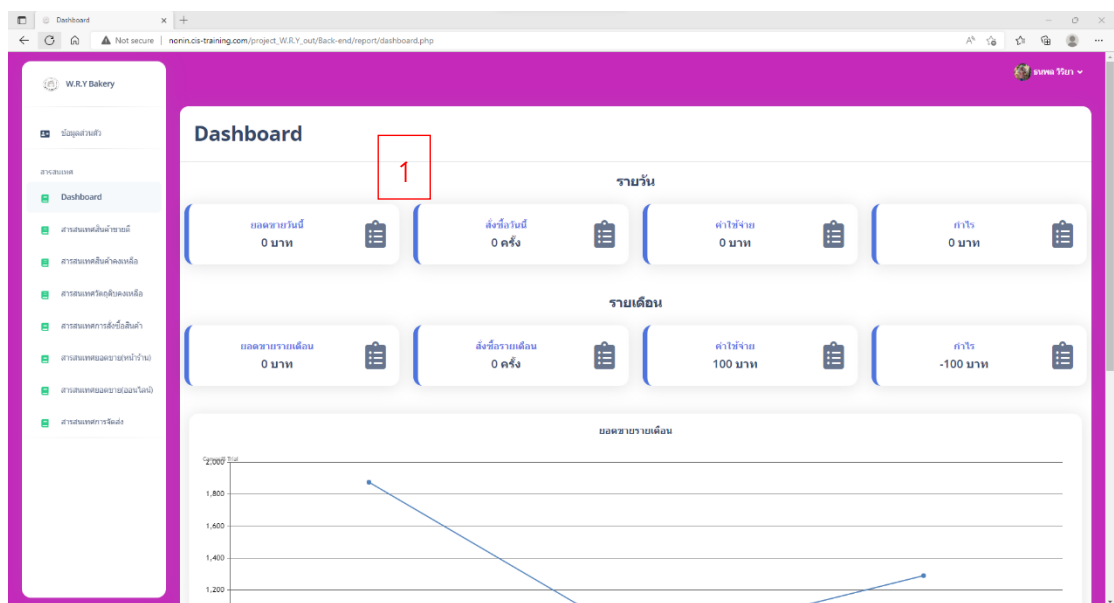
Dashboard
Not secure | nonin.cis-training.com/project_W.R.Y_out/Back-end/report/dashboard.php

W.R.Y Bakery
ข้อมูลส่วนตัว
สารสนเทศ
Dashboard
สารสนเทศสินค้าขายดี
สารสนเทศสินค้าคงเหลือ
สารสนเทศวัตถุดิบคงเหลือ
สารสนเทศการสั่งซื้อสินค้า
สารสนเทศยอดขาย(หน้าร้าน)
สารสนเทศยอดขาย(ออนไลน์)
สารสนเทศการจัดส่ง

ธนพล วิริยา

Dashboard
1
รายวัน

| ยอดขายวันนี้ | สั่งซื้อวันนี้ | ค่าใช้จ่าย | กำไร |
|---|---|---|---|
| 0 บาท | 0 ครั้ง | 0 บาท | 0 บาท |

รายเดือน

| ยอดขายรายเดือน | สั่งซื้อรายเดือน | ค่าใช้จ่าย | กำไร |
|---|---|---|---|
| 0 บาท | 0 ครั้ง | 100 บาท | -100 บาท |

ยอดขายรายเดือน
2,000
1,800
1,600
1,400
1,200